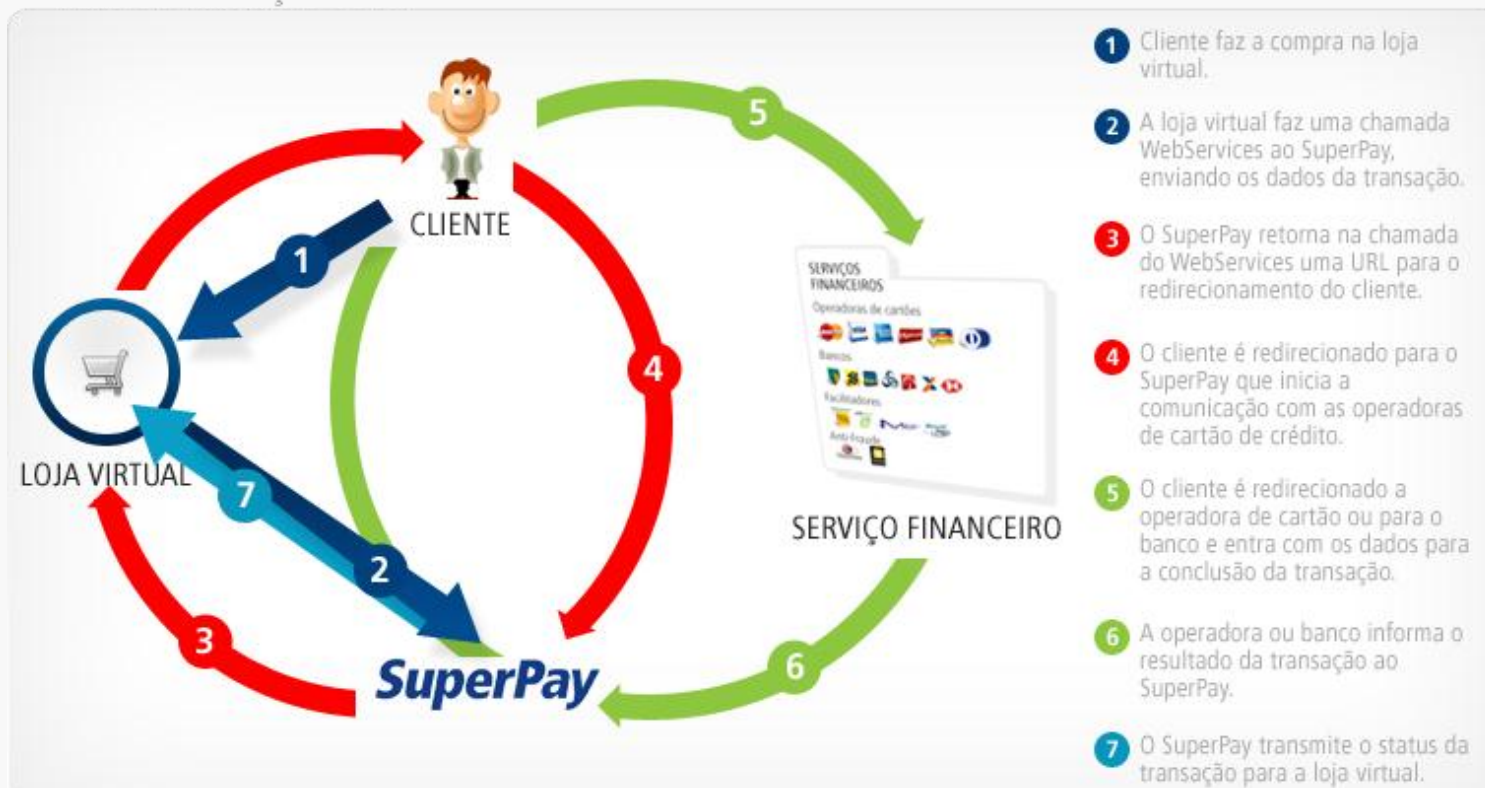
CLIENTE

1

5

LOJA VIRTUAL

7

2

4

3

SuperPay

6

SERVIÇOS FINANCEIROS
Operadoras de cartões
Bancos
Facilitadores
Anti-Fraude

SERVIÇO FINANCEIRO

1 Cliente faz a compra na loja virtual.

2 A loja virtual faz uma chamada WebServices ao SuperPay, enviando os dados da transação.

3 O SuperPay retorna na chamada do WebServices uma URL para o redirecionamento do cliente.

4 O cliente é redirecionado para o SuperPay que inicia a comunicação com as operadoras de cartão de crédito.

5 O cliente é redirecionado a operadora de cartão ou para o banco e entra com os dados para a conclusão da transação.

6 A operadora ou banco informa o resultado da transação ao SuperPay.

7 O SuperPay transmite o status da transação para a loja virtual.